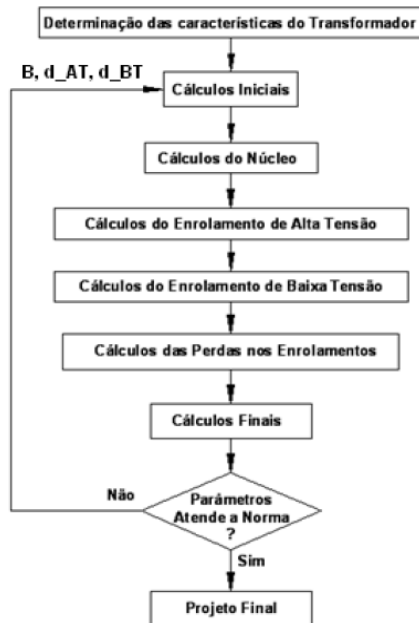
Determinação das características do Transformador

B, d_AT, d_BT

Cálculos Iniciais

Cálculos do Núcleo

Cálculos do Enrolamento de Alta Tensão

Cálculos do Enrolamento de Baixa Tensão

Cálculos das Perdas nos Enrolamentos

Cálculos Finais

Não

Parâmetros Atende a Norma ?

Sim

Projeto Final